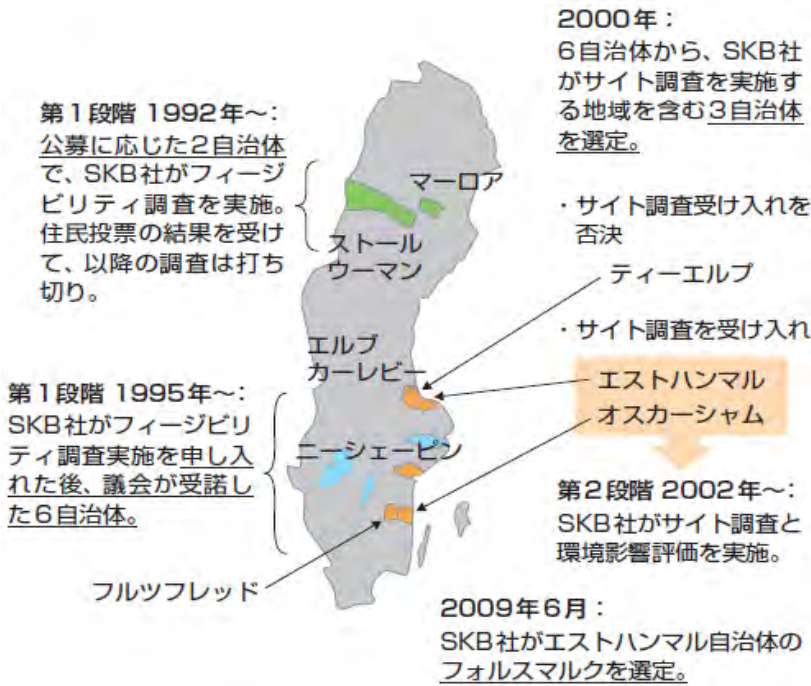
2000年：
6自治体から、SKB社がサイト調査を実施する地域を含む3自治体を選定。

第1段階 1992年〜：
公募に応じた2自治体で、SKB社がフィージビリティ調査を実施。住民投票の結果を受けて、以降の調査は打ち切り。

マーロア

ストールウーマン

・サイト調査受け入れを否決

ティーエルプ

・サイト調査を受け入れ

エルブカーレビー

エストハンマル

オスカーシャム

第1段階 1995年〜：
SKB社がフィージビリティ調査実施を申し入れた後、議会が受諾した6自治体。

ニーシェーピン

第2段階 2002年〜：
SKB社がサイト調査と環境影響評価を実施。

フルツフレッド

2009年6月：
SKB社がエストハンマル自治体のフォルスマルクを選定。